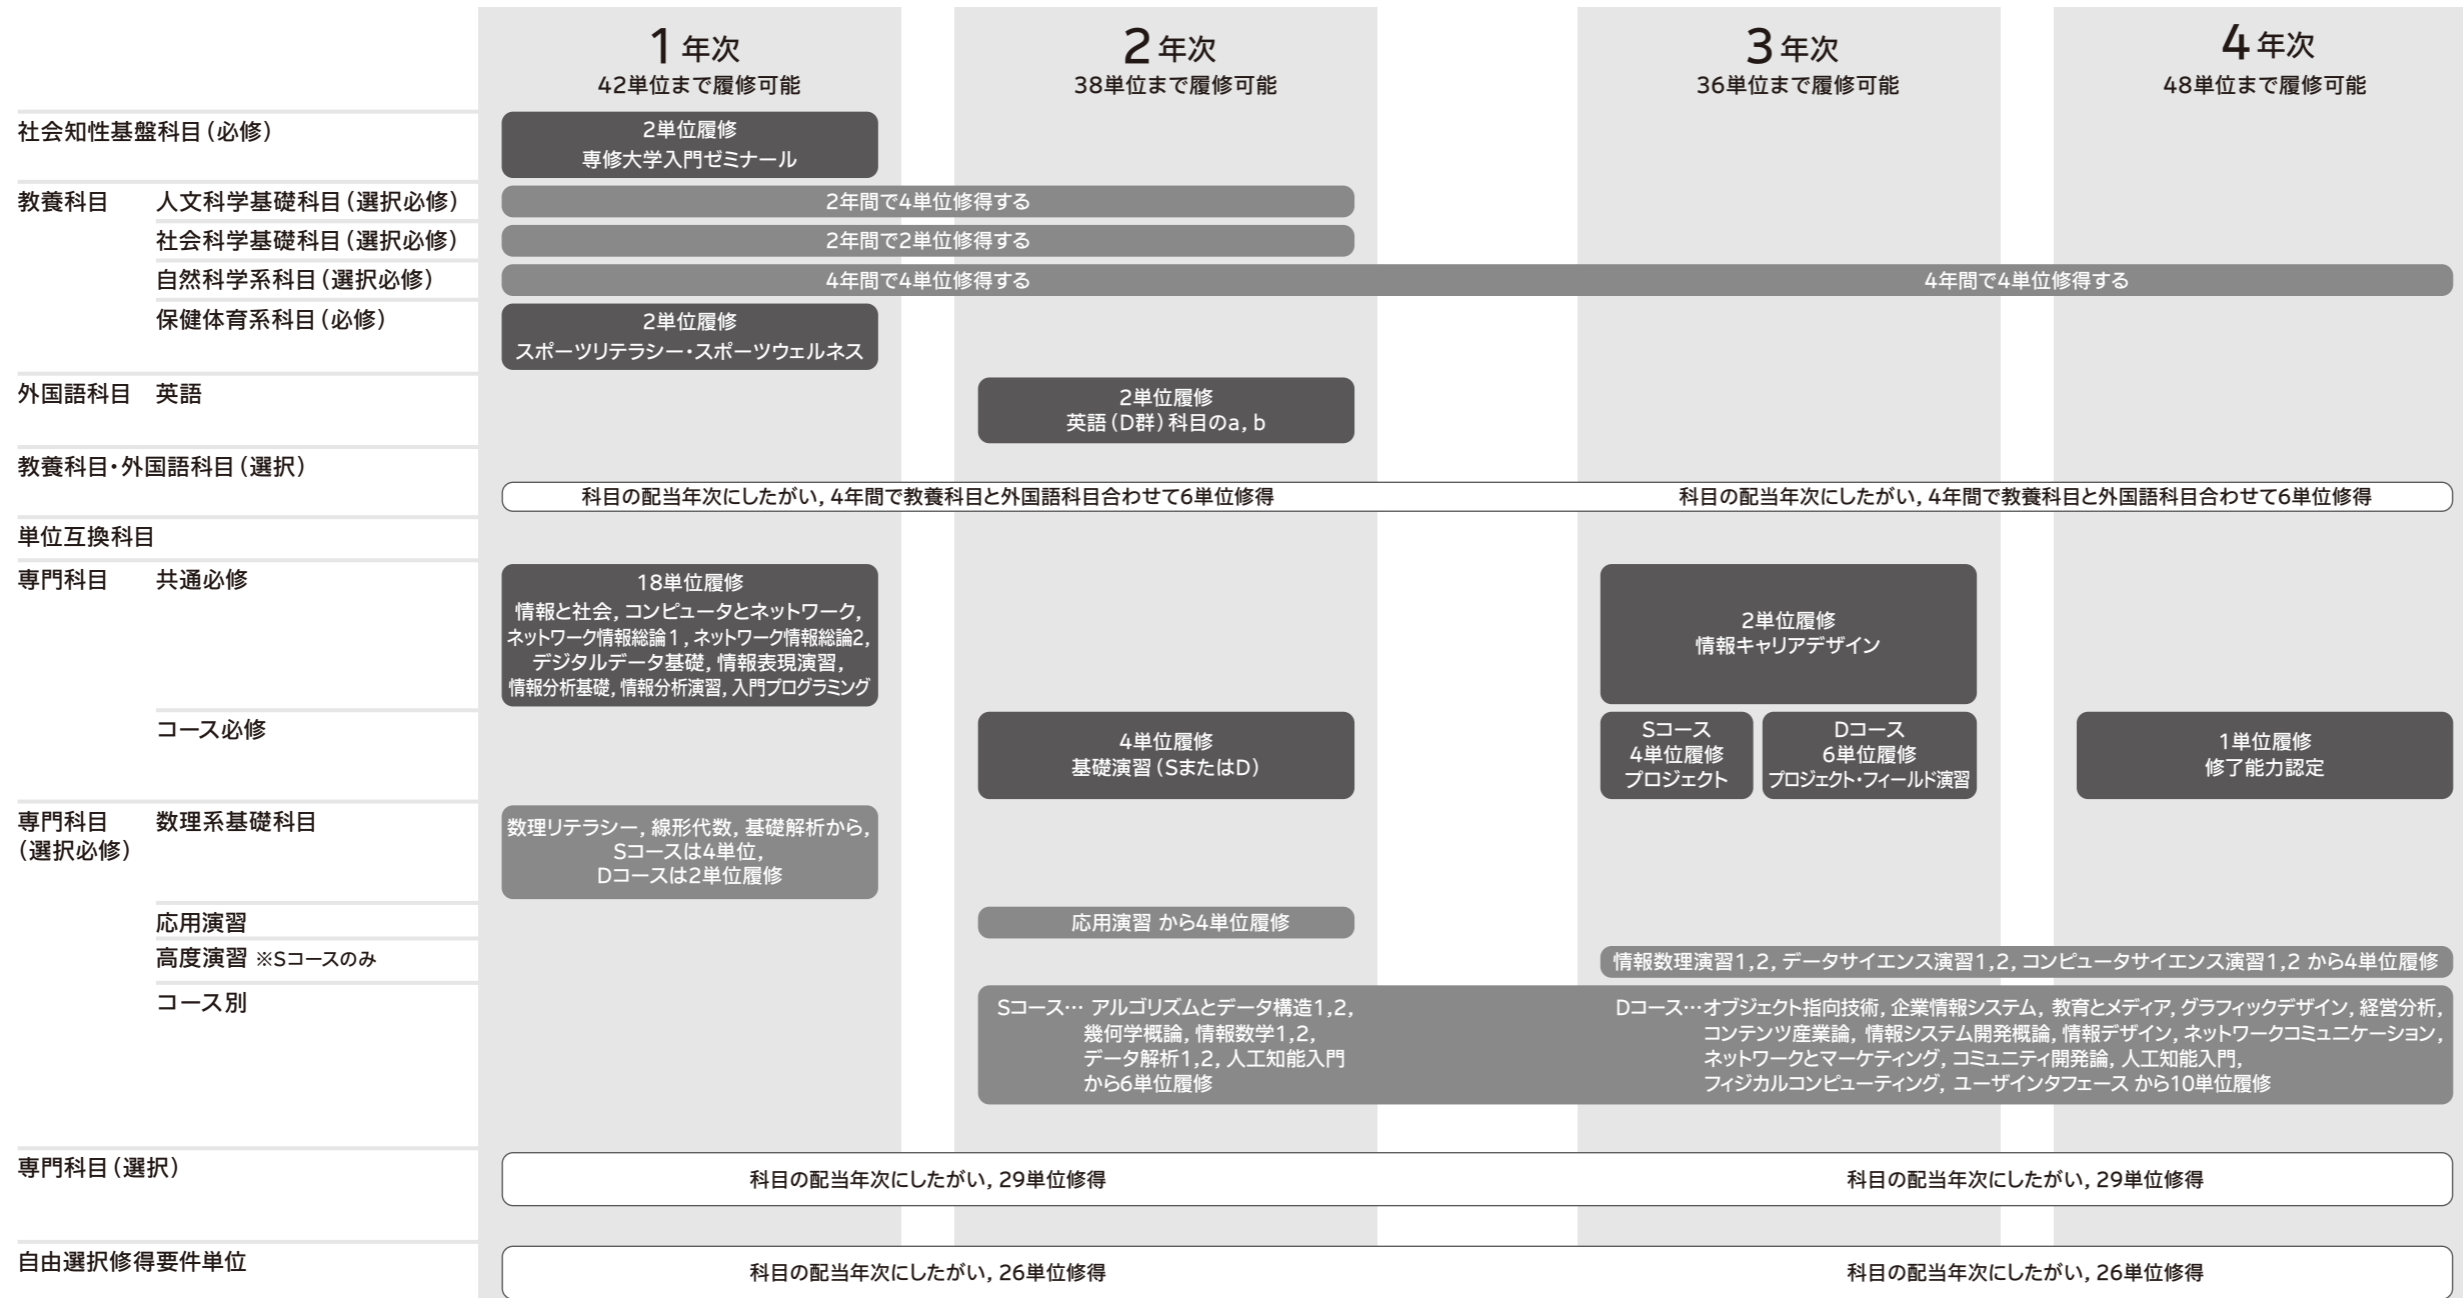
1 年次
42単位まで履修可能

2 年次
38単位まで履修可能

3 年次
36単位まで履修可能

4 年次
48単位まで履修可能

社会知性基盤科目（必修）
2単位履修
専修大学入門ゼミナール

教養科目　人文科学基礎科目（選択必修）
2年間で4単位修得する

社会科学基礎科目（選択必修）
2年間で2単位修得する

自然科学系科目（選択必修）
4年間で4単位修得する　4年間で4単位修得する

保健体育系科目（必修）
2単位履修
スポーツリテラシー・スポーツウェルネス

外国語科目　英語
2単位履修
英語（D群）科目のa, b

教養科目・外国語科目（選択）
科目の配当年次にしたがい, 4年間で教養科目と外国語科目合わせて6単位修得　科目の配当年次にしたがい, 4年間で教養科目と外国語科目合わせて6単位修得

単位互換科目

専門科目　共通必修
18単位履修
情報と社会, コンピュータとネットワーク, ネットワーク情報総論1, ネットワーク情報総論2, デジタルデータ基礎, 情報表現演習, 情報分析基礎, 情報分析演習, 入門プログラミング

2単位履修
情報キャリアデザイン

コース必修
4単位履修
基礎演習（SまたはD）

Sコース
4単位履修
プロジェクト

Dコース
6単位履修
プロジェクト・フィールド演習

1単位履修
修了能力認定

専門科目（選択必修）　数理系基礎科目
数理リテラシー, 線形代数, 基礎解析から, Sコースは4単位, Dコースは2単位履修

応用演習
応用演習 から4単位履修

高度演習 ※Sコースのみ
情報数理演習1,2, データサイエンス演習1,2, コンピュータサイエンス演習1,2 から4単位履修

コース別
Sコース… アルゴリズムとデータ構造1,2, 幾何学概論, 情報数学1,2, データ解析1,2, 人工知能入門 から6単位履修
Dコース…オブジェクト指向技術, 企業情報システム, 教育とメディア, グラフィックデザイン, 経営分析, コンテンツ産業論, 情報システム開発概論, 情報デザイン, ネットワークコミュニケーション, ネットワークとマーケティング, コミュニティ開発論, 人工知能入門, フィジカルコンピューティング, ユーザインタフェース から10単位履修

専門科目（選択）
科目の配当年次にしたがい, 29単位修得　科目の配当年次にしたがい, 29単位修得

自由選択修得要件単位
科目の配当年次にしたがい, 26単位修得　科目の配当年次にしたがい, 26単位修得